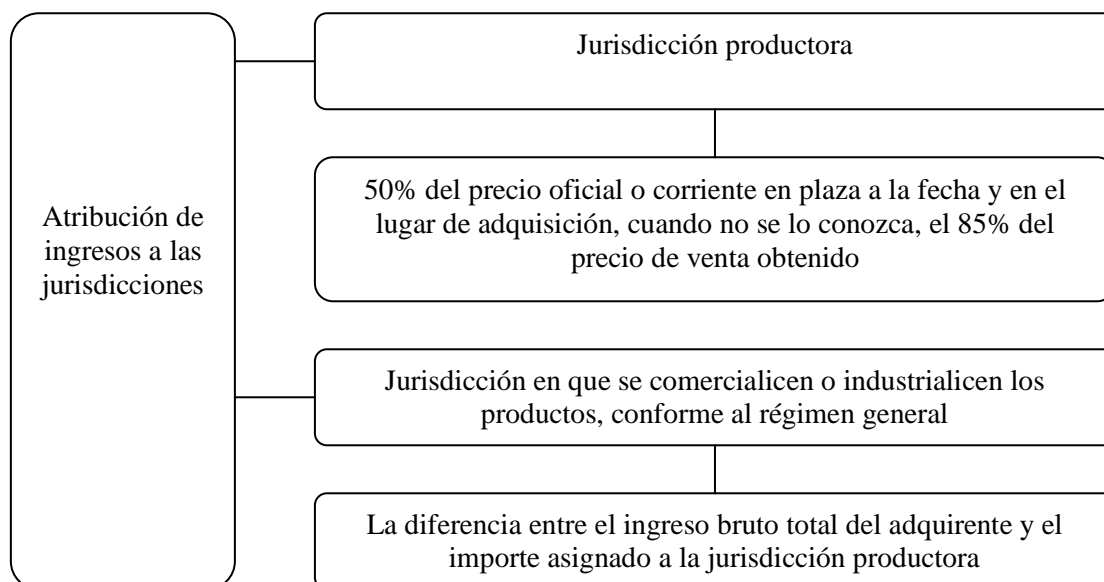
Atribución de ingresos a las jurisdicciones

Jurisdicción productora

50% del precio oficial o corriente en plaza a la fecha y en el lugar de adquisición, cuando no se lo conozca, el 85% del precio de venta obtenido

Jurisdicción en que se comercialicen o industrialicen los productos, conforme al régimen general

La diferencia entre el ingreso bruto total del adquirente y el importe asignado a la jurisdicción productora